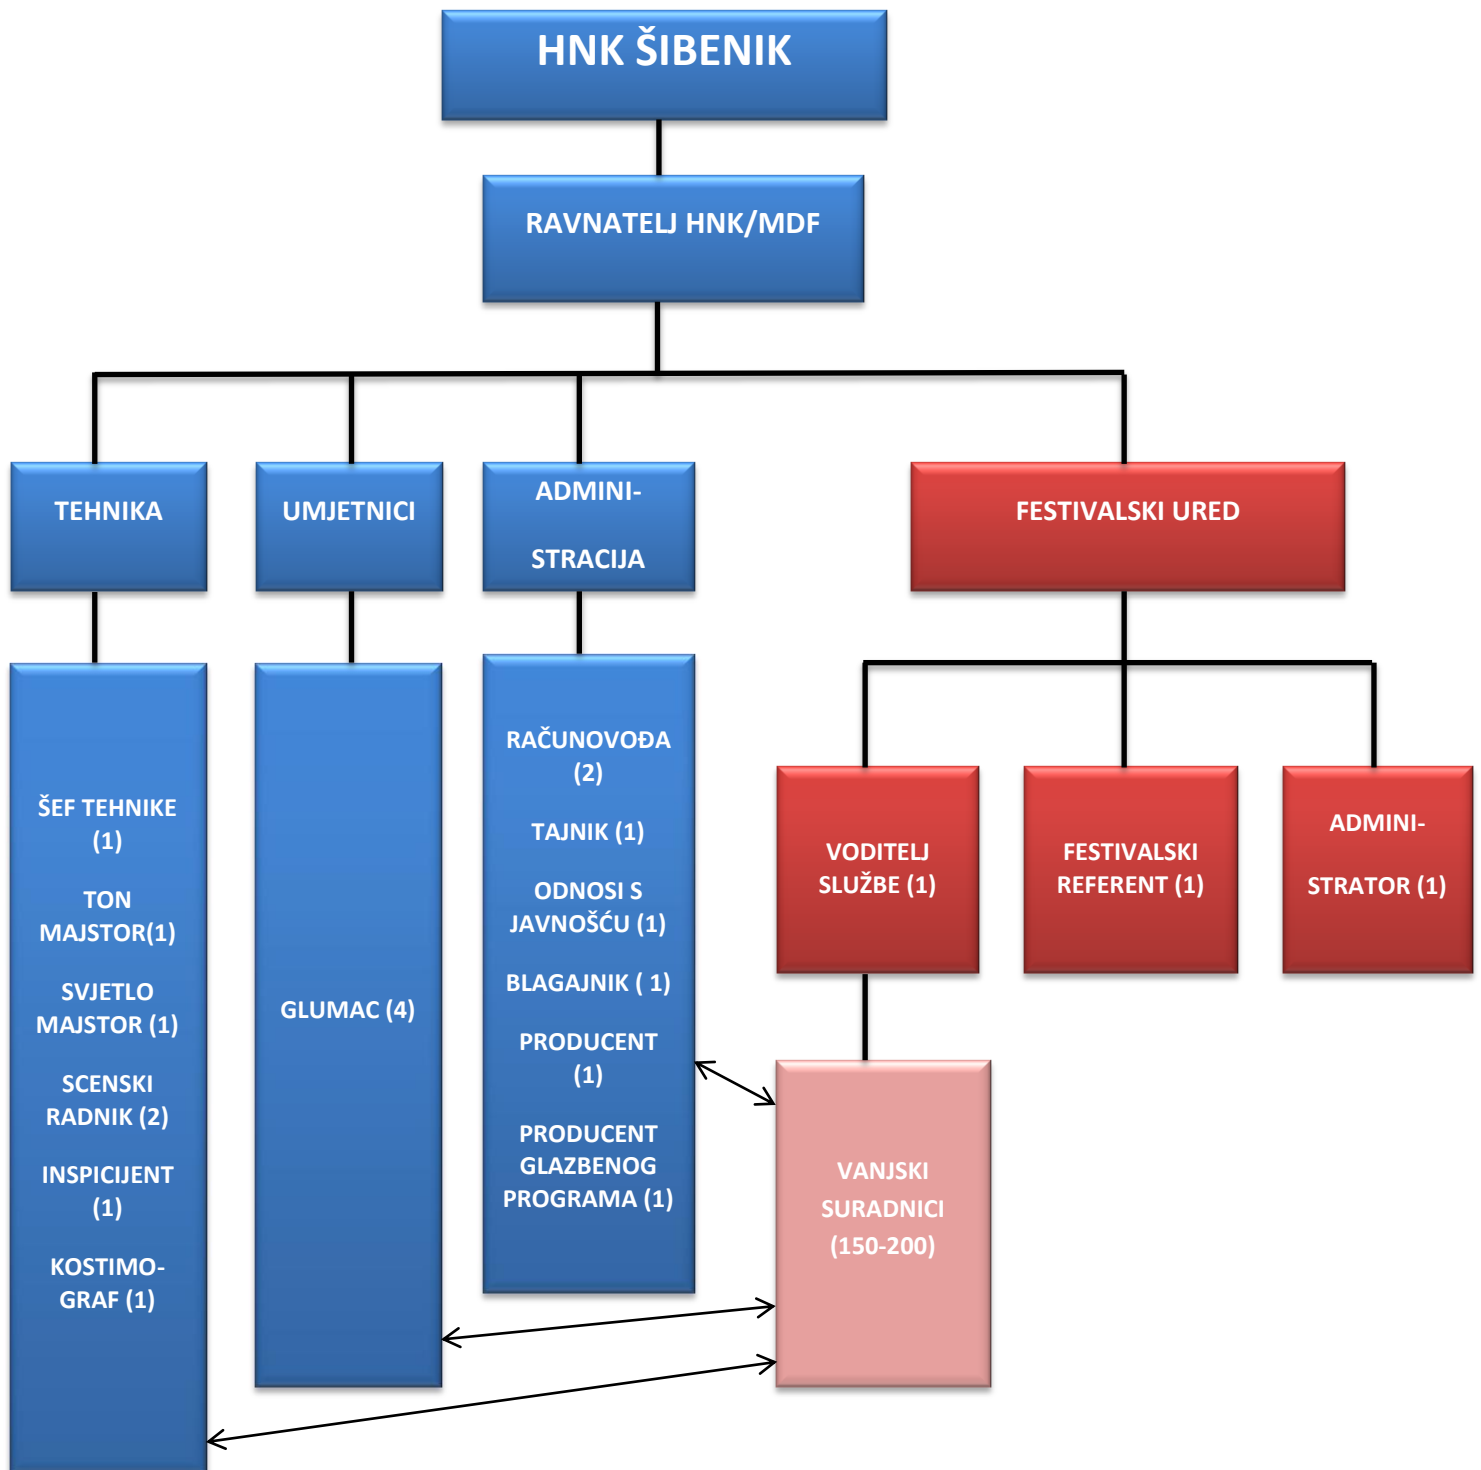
HNK ŠIBENIK

RAVNATELJ HNK/MDF

TEHNIKA

UMJETNICI

ADMINI-

STRACIJA

FESTIVALSKI URED

ŠEF TEHNIKE (1)

TON MAJSTOR(1)

SVJETLO MAJSTOR (1)

SCENSKI RADNIK (2)

INSPICIJENT (1)

KOSTIMO-GRAF (1)

GLUMAC (4)

RAČUNOVOĐA (2)

TAJNIK (1)

ODNOSI S JAVNOŠĆU (1)

BLAGAJNIK ( 1)

PRODUCENT (1)

PRODUCENT GLAZBENOG PROGRAMA (1)

VODITELJ SLUŽBE (1)

FESTIVALSKI REFERENT (1)

ADMINI-

STRATOR (1)

VANJSKI SURADNICI (150-200)